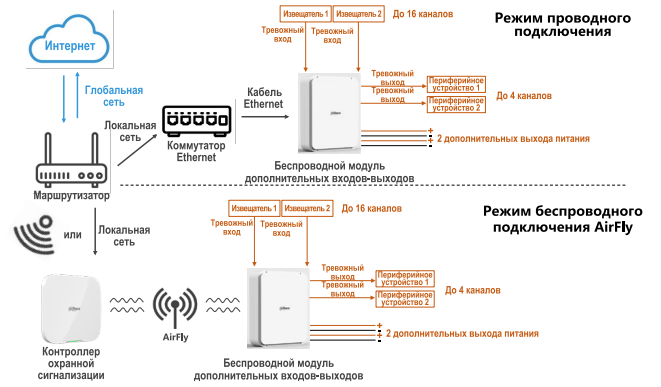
Режим проводного подключения

Интернет

Глобальная сеть

Извещатель 1
Извещатель 2
До 16 каналов

Тревожный вход
Тревожный вход

Тревожный выход
Тревожный выход
Периферийное устройство 1
Периферийное устройство 2
До 4 каналов

Локальная сеть
Коммутатор Ethernet
Кабель Ethernet

+
−
+
−
2 дополнительных выхода питания

Маршрутизатор

Беспроводной модуль дополнительных входов-выходов

или
Локальная сеть

Режим беспроводного подключения AirFly

Извещатель 1
Извещатель 2
До 16 каналов

Тревожный вход
Тревожный вход

Тревожный выход
Тревожный выход
Периферийное устройство 1
Периферийное устройство 2
До 4 каналов

+
−
+
−
2 дополнительных выхода питания

AirFly

Контроллер охранной сигнализации

Беспроводной модуль дополнительных входов-выходов